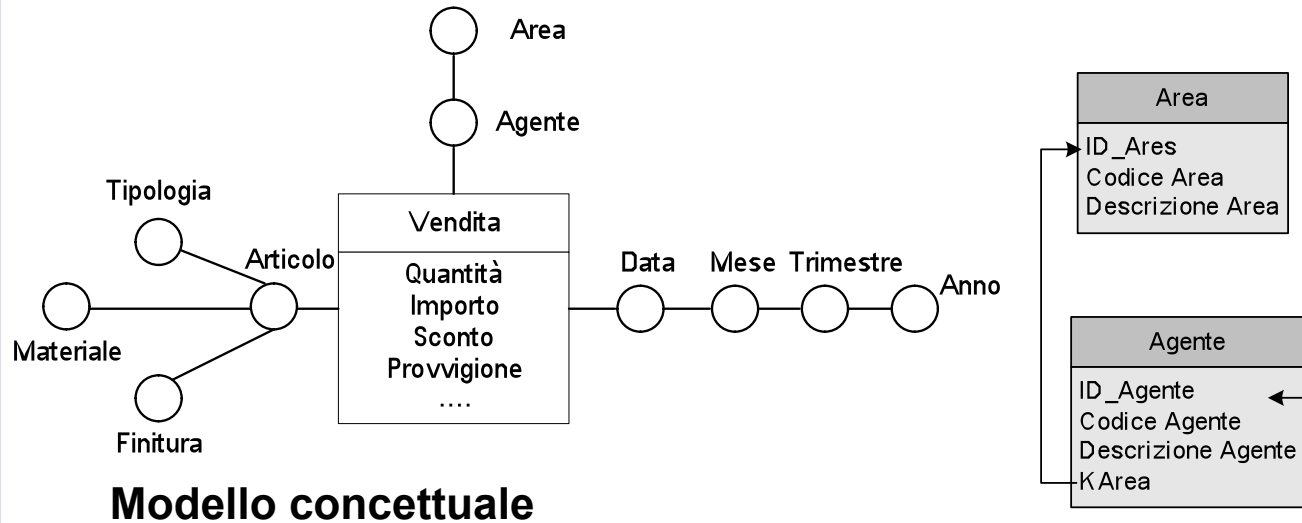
Area

Agente

Tipologia

Vendita

Quantità
Importo
Sconto
Provvigione
....

Articolo

Materiale

Finitura

Data

Mese

Trimestre

Anno

Modello concettuale

| Area |
|---|
| ID_Ares<br>Codice Area<br>Descrizione Area |

| Agente |
|---|
| ID_Agente<br>Codice Agente<br>Descrizione Agente<br>KArea |